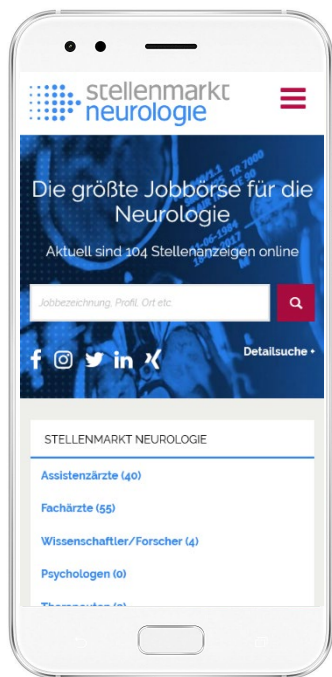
stellenmarkt neurologie

Die größte Jobbörse für die Neurologie

Aktuell sind 104 Stellenanzeigen online

Jobbezeichnung, Profil, Ort etc.

Detailsuche +

STELLENMARKT NEUROLOGIE

Assistenzärzte (40)

Fachärzte (55)

Wissenschaftler/Forscher (4)

Psychologen (0)

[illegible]